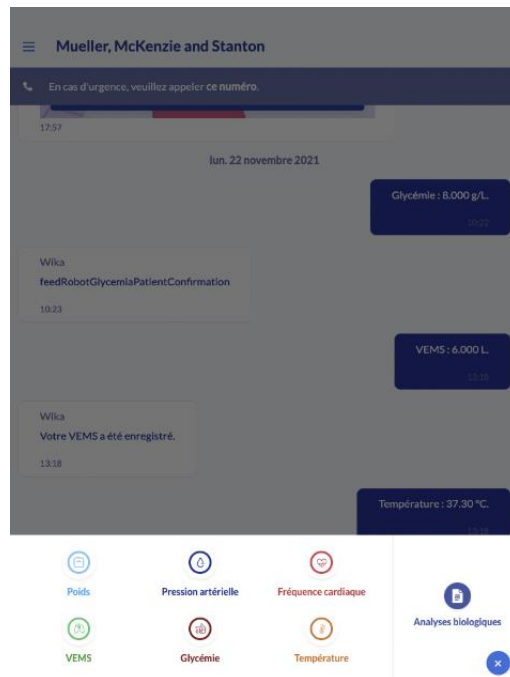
Mueller, McKenzie and Stanton

En cas d'urgence, veuillez appeler ce numéro.

17:57

lun. 22 novembre 2021

Glycémie : 8.000 g/L.
10:22

Wika
feedRobotGlycemiaPatientConfirmation
10:23

VEMS : 6.000 L.
13:18

Wika
Votre VEMS a été enregistré.
13:18

Température : 37.30 °C.
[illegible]

Poids

Pression artérielle

Fréquence cardiaque

Analyses biologiques

VEMS

Glycémie

Température